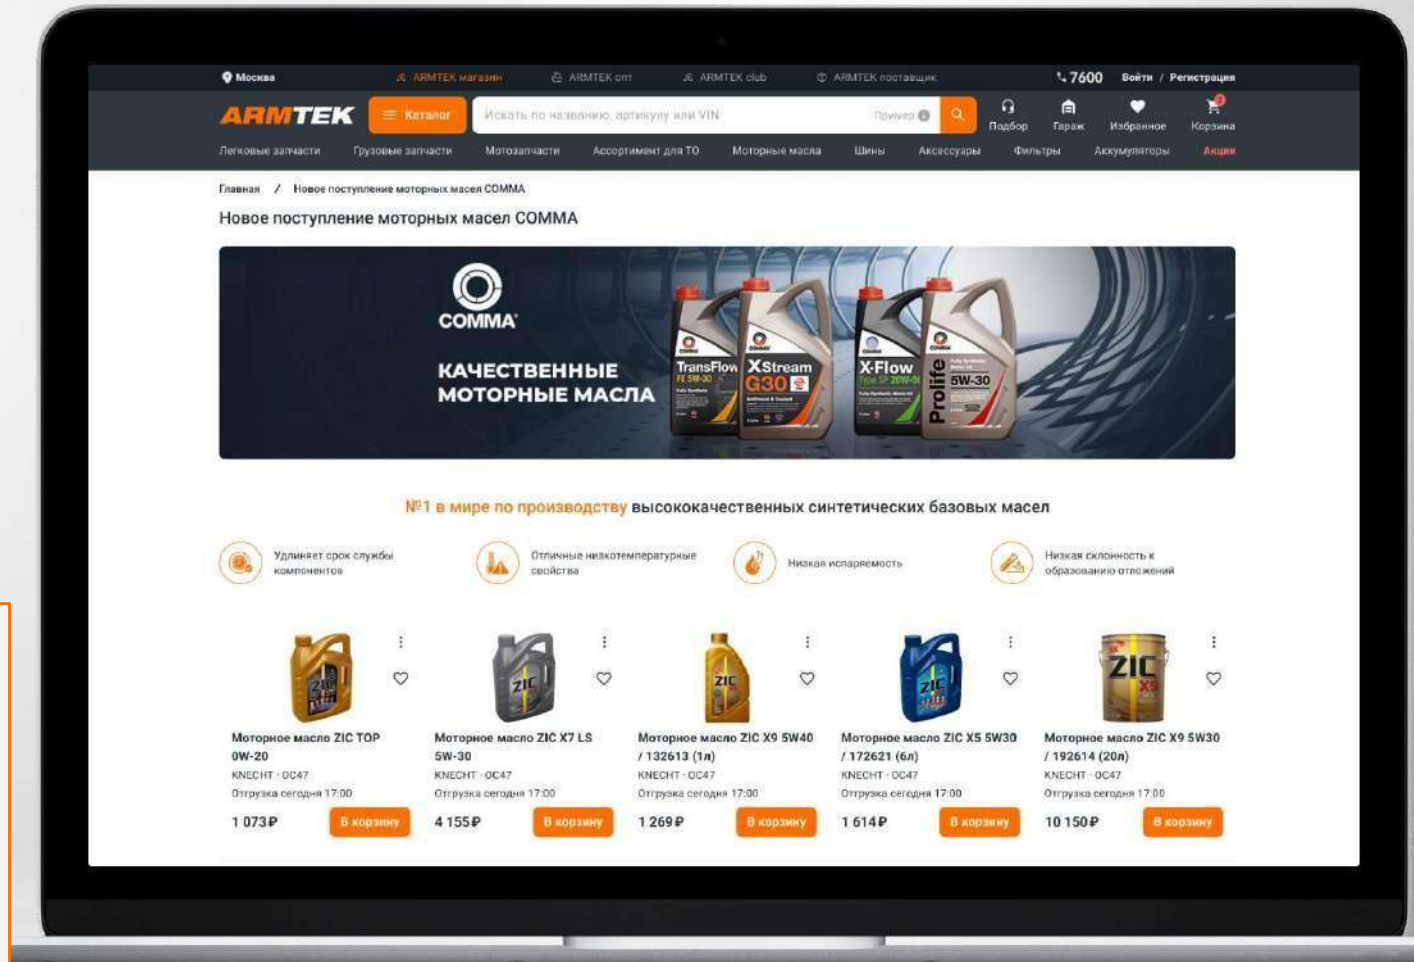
Москва ARMTEK магазин ARMTEK опт ARMTEK club ARMTEK поставщик 7600 Войти / Регистрация

ARMTEK Каталог Искать по названию, артикулу или VIN Пример Подбор Гараж Избранное Корзина

Легковые запчасти Грузовые запчасти Мотозапчасти Ассортимент для ТО Моторные масла Шины Аксессуары Фильтры Аккумуляторы Акции

Главная / Новое поступление моторных масел COMMA

Новое поступление моторных масел COMMA

COMMA

КАЧЕСТВЕННЫЕ МОТОРНЫЕ МАСЛА

TransFlow FE 5W-30 XStream G30 X-Flow Type SF 20W-50 Prolife 5W-30

№1 в мире по производству высококачественных синтетических базовых масел

Удлиняет срок службы компонентов

Отличные низкотемпературные свойства

Низкая испаряемость

Низкая склонность к образованию отложений

Моторное масло ZIC TOP 0W-20
KNECHT · 0С47
Отгрузка сегодня 17:00
1 073₽ В корзину

Моторное масло ZIC X7 LS 5W-30
KNECHT · 0С47
Отгрузка сегодня 17:00
4 155₽ В корзину

Моторное масло ZIC X9 5W40 / 132613 (1л)
KNECHT · 0С47
Отгрузка сегодня 17:00
1 269₽ В корзину

Моторное масло ZIC X5 5W30 / 172621 (6л)
KNECHT · 0С47
Отгрузка сегодня 17:00
1 614₽ В корзину

Моторное масло ZIC X9 5W30 / 192614 (20л)
KNECHT · 0С47
Отгрузка сегодня 17:00
10 150₽ В корзину